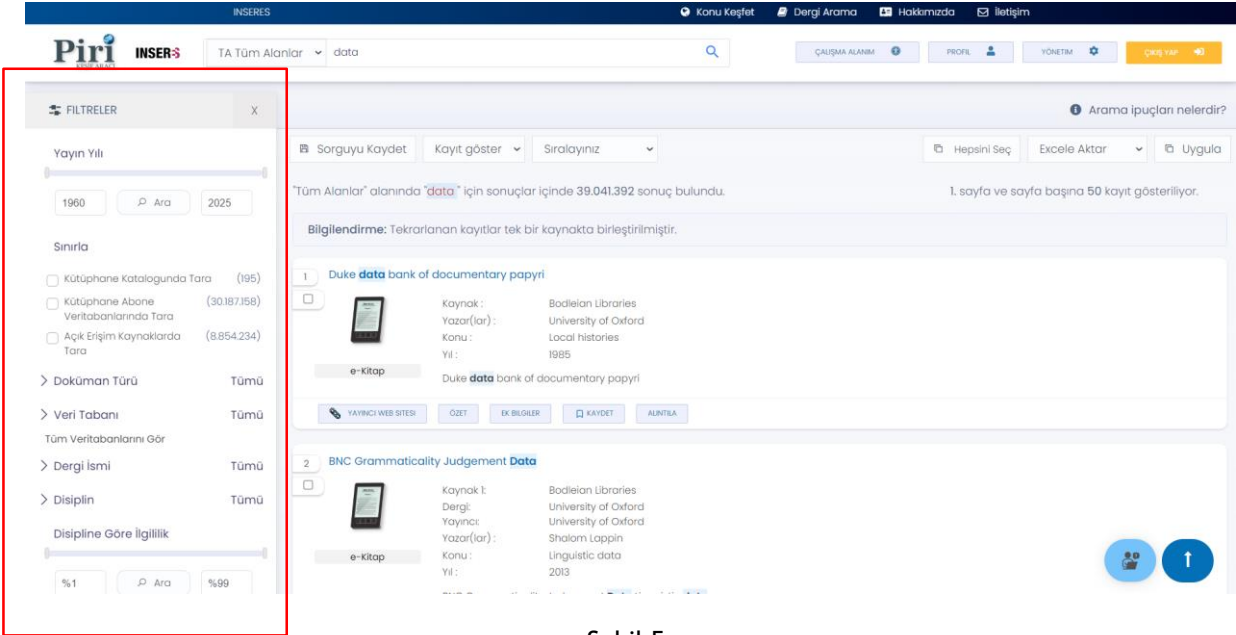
INSERES

Konu Keşfet Dergi Arama Hakkımızda İletişim

Piri INSERES

TA Tüm Alanlar data

ÇALIŞMA ALANIM PROFİL YÖNETİM ÇIKIŞ YAP

FİLTRELER X

Arama ipuçları nelerdir?

Yayın Yılı

1960 Ara 2025

Sınırla

Kütüphane Katalogunda Tara (195)

Kütüphane Abone Veritabanlarında Tara (30.187.158)

Açık Erişim Kaynaklarda Tara (8.854.234)

> Doküman Türü Tümü

> Veri Tabanı Tümü

Tüm Veritabanlarını Gör

> Dergi İsmi Tümü

> Disiplin Tümü

Disipline Göre İlgililik

%1 Ara %99

Sorguyu Kaydet Kayıt göster Sıralayınız

Hepsini Seç Excele Aktar Uygula

"Tüm Alanlar" alanında "data" için sonuçlar içinde 39.041.392 sonuç bulundu.

1. sayfa ve sayfa başına 50 kayıt gösteriliyor.

Bilgilendirme: Tekrarlanan kayıtlar tek bir kaynakta birleştirilmiştir.

1 Duke data bank of documentary papyri

Kaynak : Bodleian Libraries
Yazar(lar) : University of Oxford
Konu : Local histories
Yıl : 1985

e-Kitap

Duke data bank of documentary papyri

YAYINCI WEB SİTESİ ÖZET EK BİLGİLER KAYDET ALINTILA

2 BNC Grammaticality Judgement Data

Kaynak 1: Bodleian Libraries
Dergi: University of Oxford
Yayıncı: University of Oxford
Yazar(lar) : Shalom Lappin
Konu : Linguistic data
Yıl : 2013

e-Kitap

Şekil 5